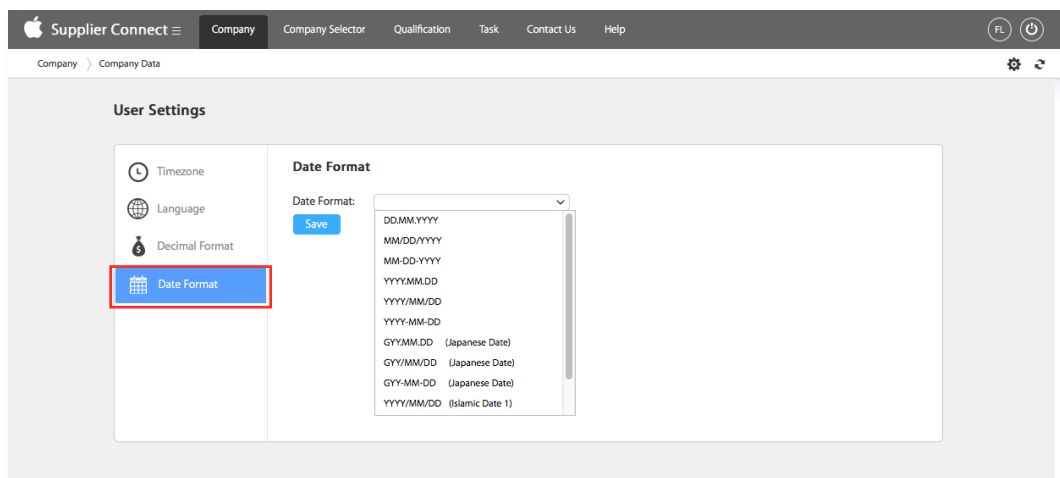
Supplier Connect ≡ Company Company Selector Qualification Task Contact Us Help FL

Company 〉 Company Data

User Settings

Timezone

Language

Decimal Format

Date Format

Date Format

Date Format:

Save

DD.MM.YYYY
MM/DD/YYYY
MM-DD-YYYY
YYYY.MM.DD
YYYY/MM/DD
YYYY-MM-DD
GYY.MM.DD (Japanese Date)
GYY/MM/DD (Japanese Date)
GYY-MM-DD (Japanese Date)
YYYY/MM/DD (Islamic Date 1)